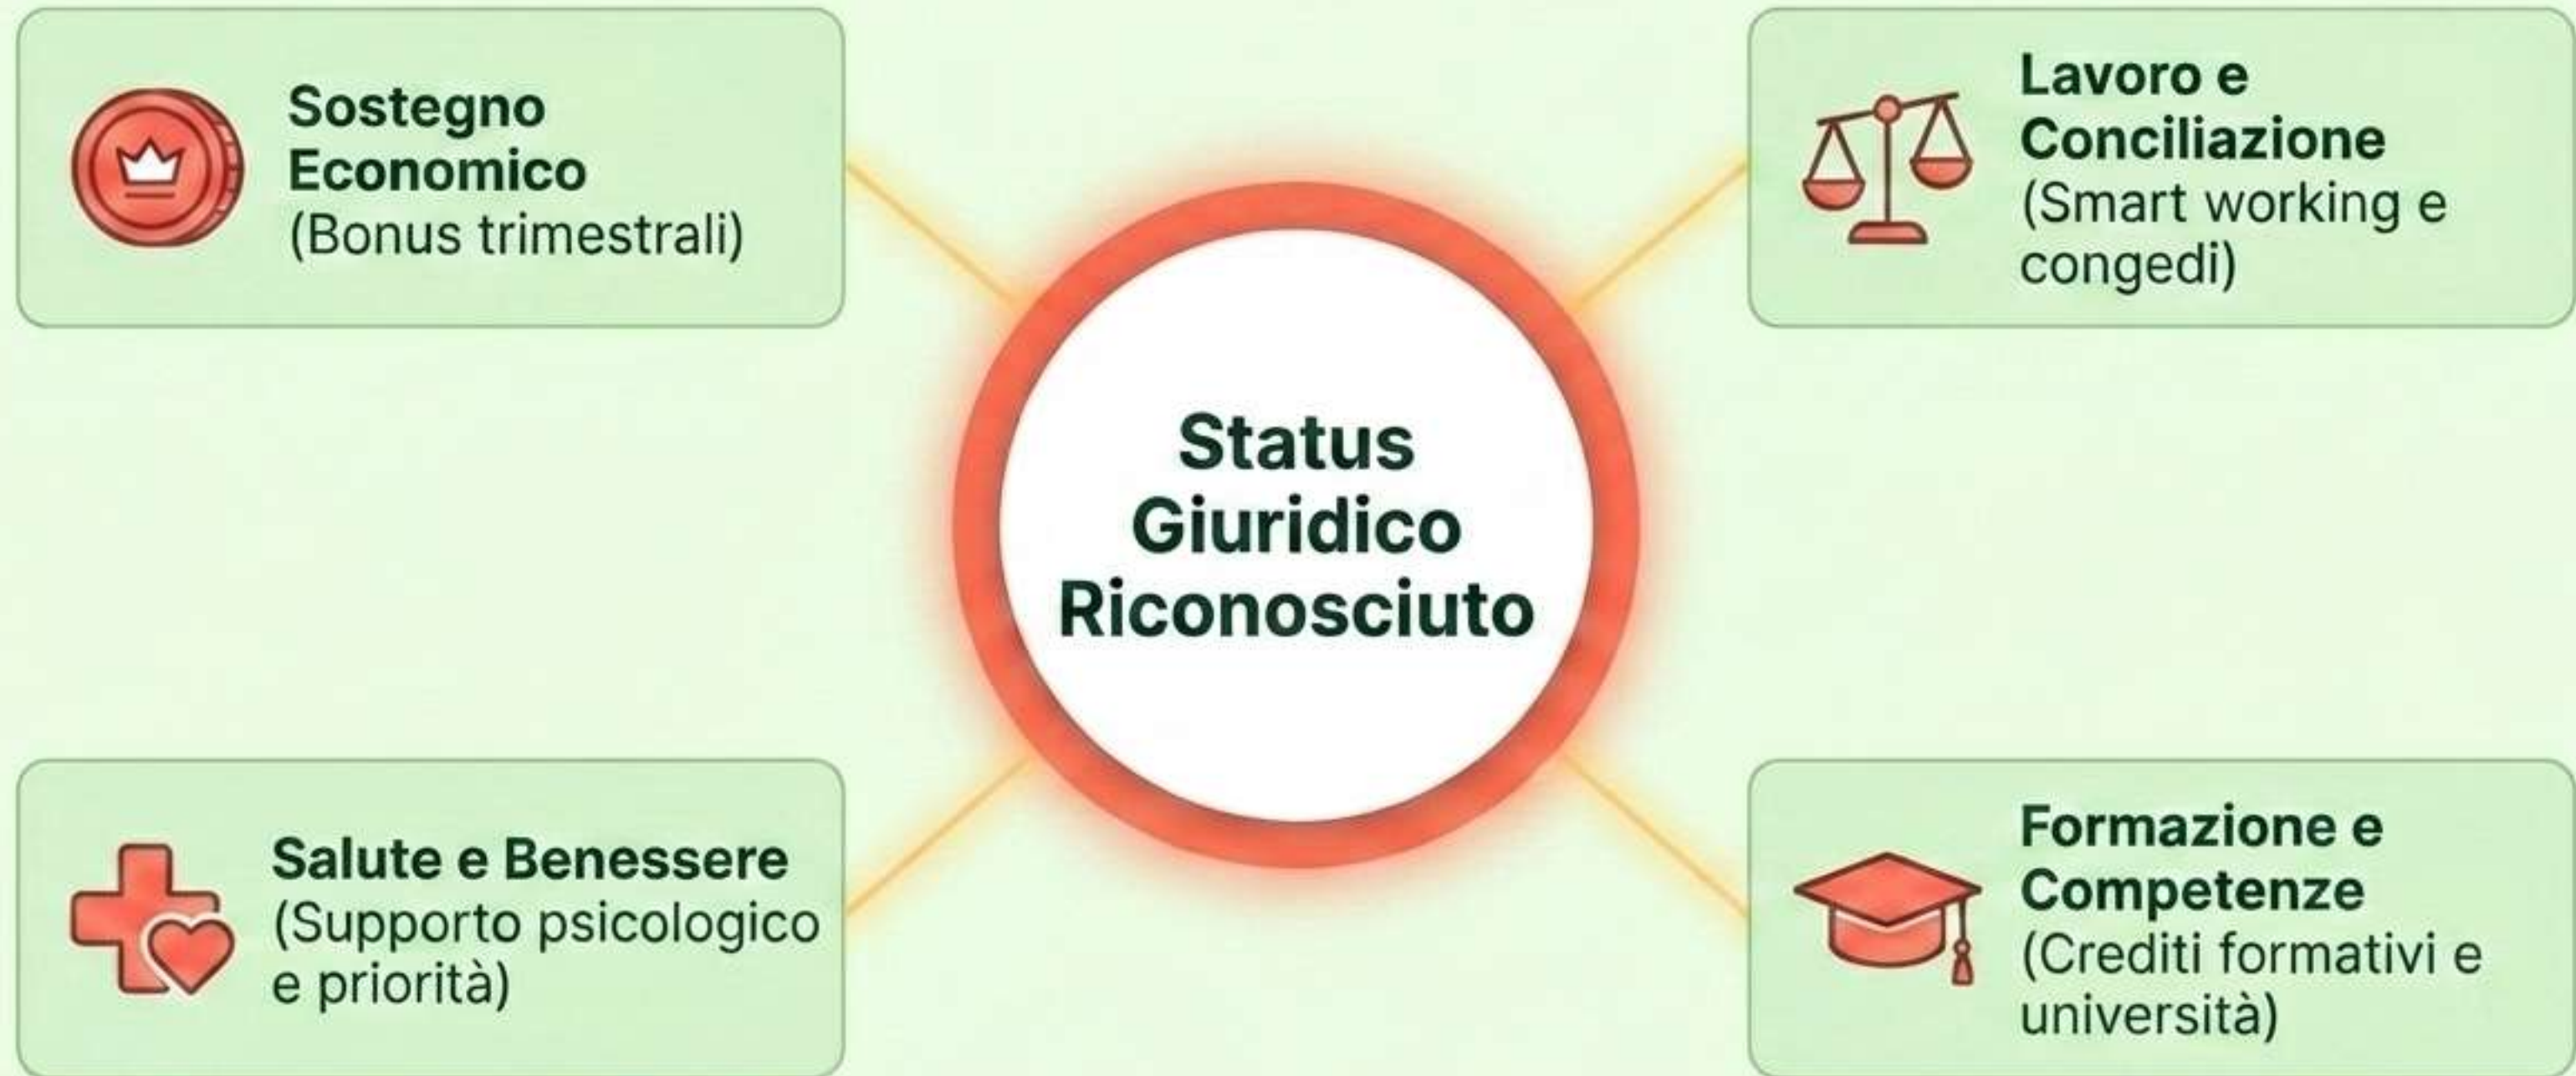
Sostegno Economico
(Bonus trimestrali)

Lavoro e Conciliazione
(Smart working e congedi)

Status Giuridico Riconosciuto

Salute e Benessere
(Supporto psicologico e priorità)

Formazione e Competenze
(Crediti formativi e università)